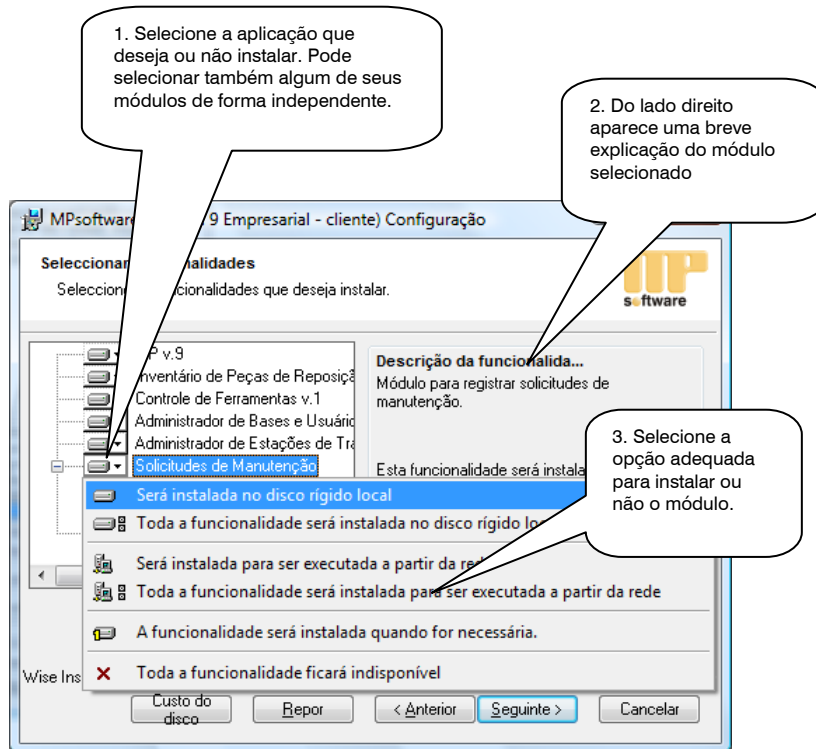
1. Selecione a aplicação que deseja ou não instalar. Pode selecionar também algum de seus módulos de forma independente.

2. Do lado direito aparece uma breve explicação do módulo selecionado

MPsoftware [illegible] 9 Empresarial - cliente) Configuração

Seleccionar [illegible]nalidades

Seleccione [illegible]uncionalidades que deseja instalar.

MP software

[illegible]P v.9
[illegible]nventário de Peças de Reposiçã
Controle de Ferramentas v.1
Administrador de Bases e Usuário
Administrador de Estações de Tra
Solicitudes de Manutenção

Descrição da funcionalida...
Módulo para registrar solicitudes de manutenção.

3. Selecione a opção adequada para instalar ou não o módulo.

Esta funcionalidade será instala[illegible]

Será instalada no disco rígido local
Toda a funcionalidade será instalada no disco rígido lo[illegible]
Será instalada para ser executada a partir da re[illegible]
Toda a funcionalidade será instalada para ser executada a partir da rede
A funcionalidade será instalada quando for necessária.
Toda a funcionalidade ficará indisponível

Wise Ins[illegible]

Custo do disco
Repor
< Anterior
Seguinte >
Cancelar